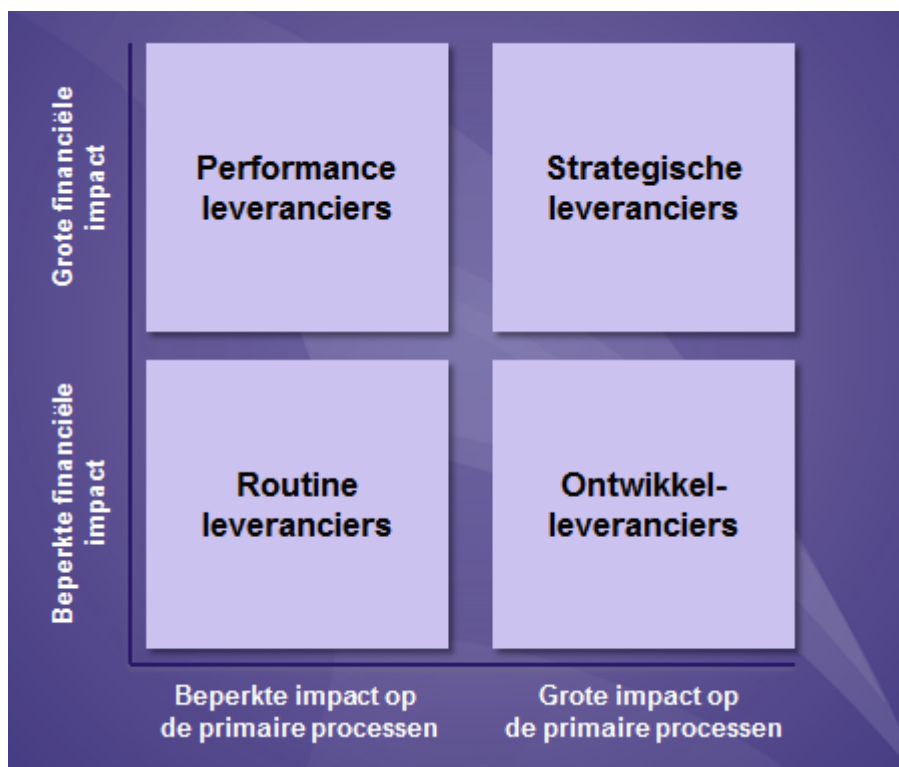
Grote financiële impact

Beperkte financiële impact

Performance leveranciers

Strategische leveranciers

Routine leveranciers

Ontwikkel-leveranciers

Beperkte impact op de primaire processen

Grote impact op de primaire processen